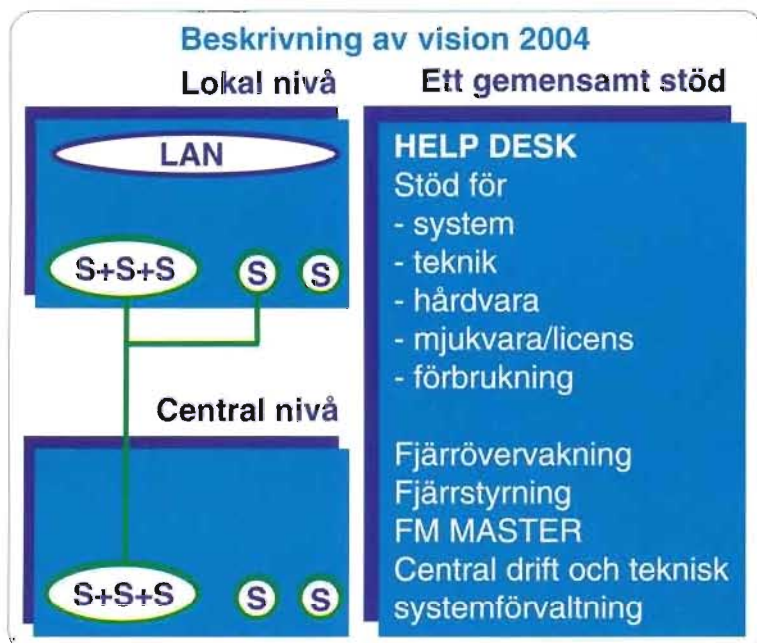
Beskrivning av vision 2004

Lokal nivå

LAN

S+S+S S S

Central nivå

S+S+S S S

Ett gemensamt stöd

HELP DESK
Stöd för
- system
- teknik
- hårdvara
- mjukvara/licens
- förbrukning

Fjärrövervakning
Fjärrstyrning
FM MASTER
Central drift och teknisk systemförvaltning